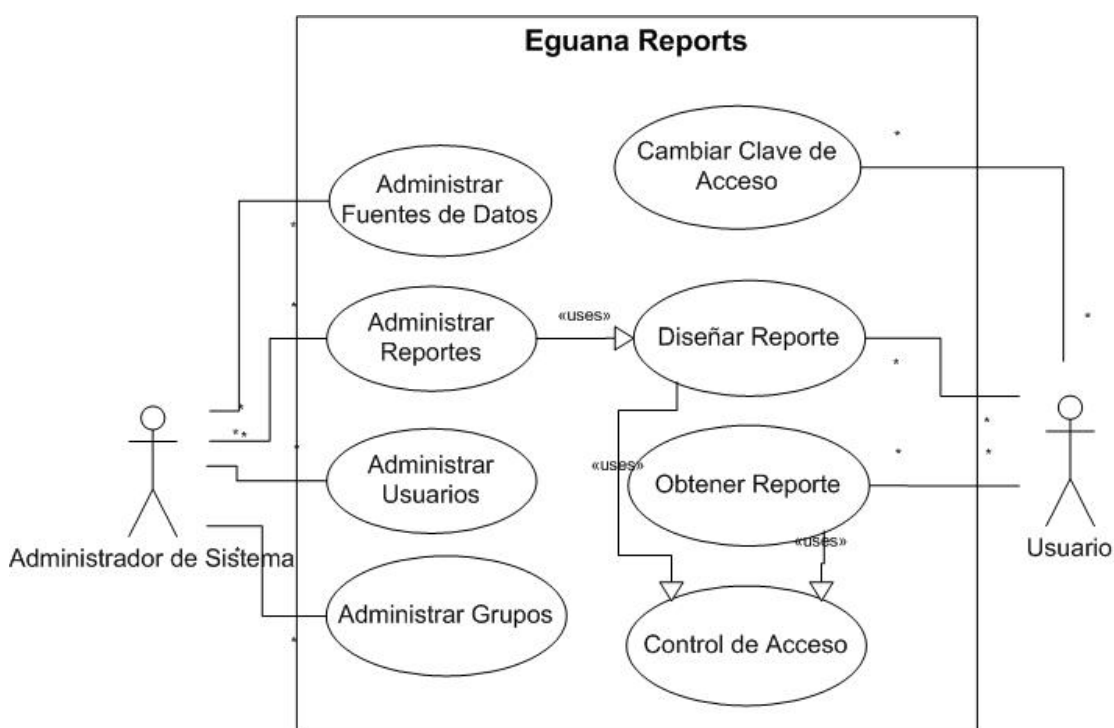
Eguana Reports

Cambiar Clave de Acceso

Administrar Fuentes de Datos

Administrar Reportes

«uses»

Diseñar Reporte

Administrar Usuarios

«uses»

Obtener Reporte

«uses»

Administrar Grupos

Control de Acceso

Administrador de Sistema

Usuario